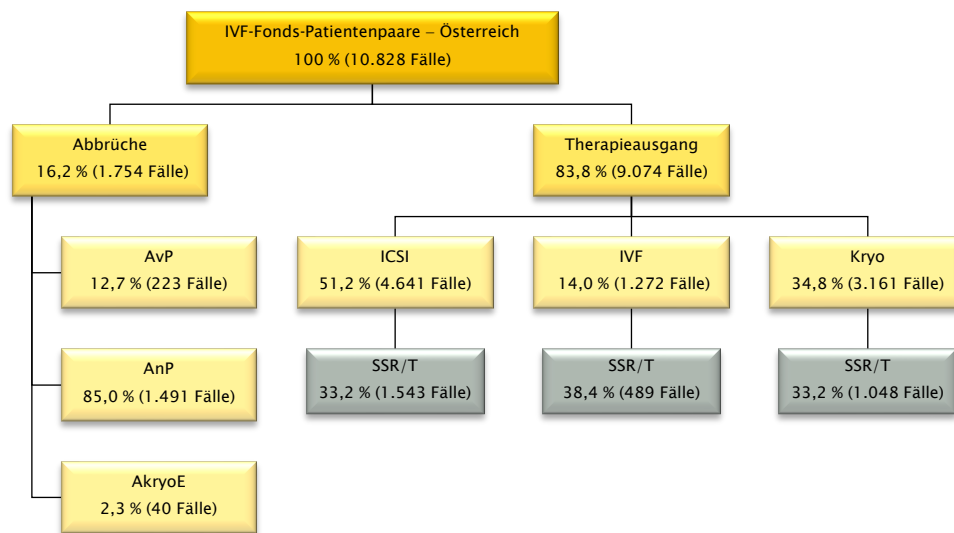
IVF-Fonds-Patientenpaare – Österreich
100 % (10.828 Fälle)

Abbrüche
16,2 % (1.754 Fälle)

Therapieausgang
83,8 % (9.074 Fälle)

AvP
12,7 % (223 Fälle)

AnP
85,0 % (1.491 Fälle)

AkryoE
2,3 % (40 Fälle)

ICSI
51,2 % (4.641 Fälle)

SSR/T
33,2 % (1.543 Fälle)

IVF
14,0 % (1.272 Fälle)

SSR/T
38,4 % (489 Fälle)

Kryo
34,8 % (3.161 Fälle)

SSR/T
33,2 % (1.048 Fälle)